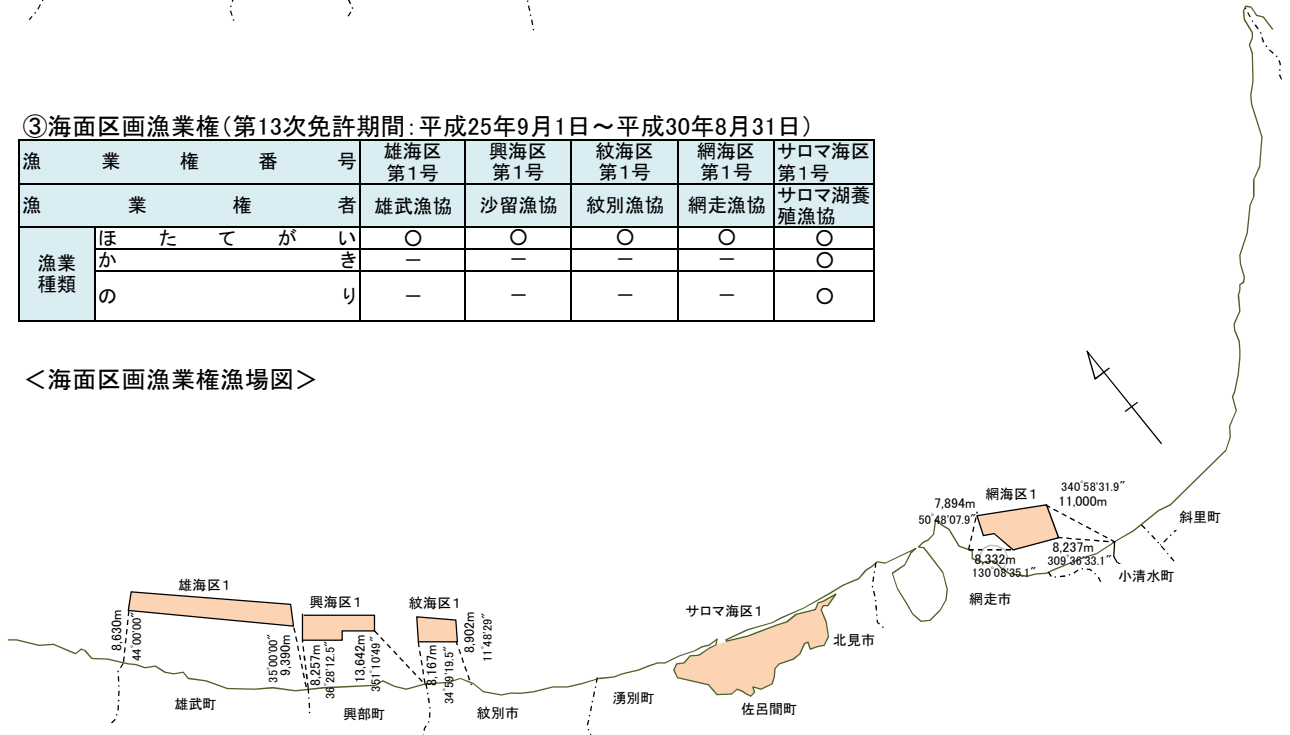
③海面区画漁業権(第13次免許期間:平成25年9月1日～平成30年8月31日)

| 漁業権番号 | | 雄海区第1号 | 興海区第1号 | 紋海区第1号 | 網海区第1号 | サロマ海区第1号 |
|---|---|---|---|---|---|---|
| 漁業権者 | | 雄武漁協 | 沙留漁協 | 紋別漁協 | 網走漁協 | サロマ湖養殖漁協 |
| 漁業種類 | ほたてがい | ○ | ○ | ○ | ○ | ○ |
| | かき | ー | ー | ー | ー | ○ |
| | のり | ー | ー | ー | ー | ○ |

<海面区画漁業権漁場図>

網海区1
7,894m
50°48'07.9"
340°58'31.9"
11,000m
8,332m
130°08'35.1"
8,237m
309°36'33.1"
斜里町
小清水町
網走市
雄海区1
8,630m
44°00'00"
35°00'00"
9,390m
興海区1
8,257m
36°28'12.5"
13,642m
351°10'49"
紋海区1
8,167m
34°59'19.5"
8,902m
11°48'29"
サロマ海区1
北見市
雄武町
興部町
紋別市
湧別町
佐呂間町